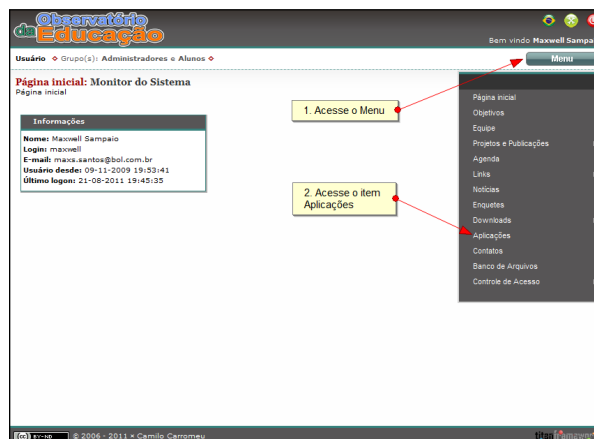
Observatório da Educação

Bem vindo Maxwell Sampa

Usuário ◇ Grupo(s): Administradores e Alunos ◇

Menu

Página inicial: Monitor do Sistema
Página inicial

Informações
Nome: Maxwell Sampaio
Login: maxwell
E-mail: maxs.santos@bol.com.br
Usuário desde: 09-11-2009 19:53:41
Último logon: 21-08-2011 19:45:35

1. Acesse o Menu

2. Acesse o item Aplicações

Página inicial
Objetivos
Equipe
Projetos e Publicações
Agenda
Links
Notícias
Enquetes
Downloads
Aplicações
Contatos
Banco de Arquivos
Controle de Acesso

(cc) BY-ND © 2006 - 2011 × Camilo Carromeu

titan